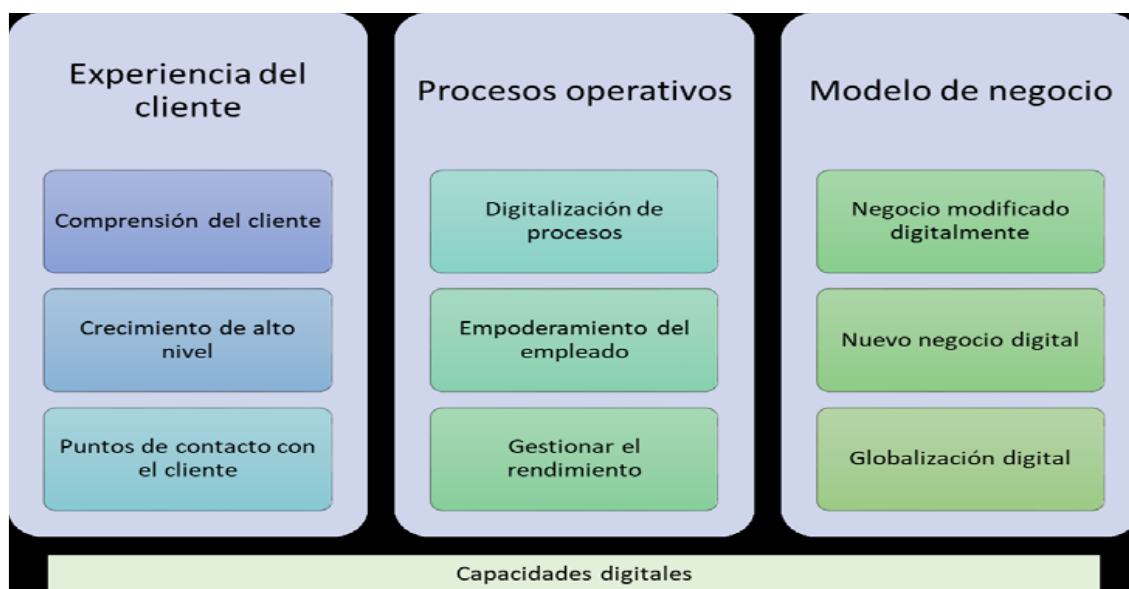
Experiencia del cliente

Comprensión del cliente

Crecimiento de alto nivel

Puntos de contacto con el cliente

Procesos operativos

Digitalización de procesos

Empoderamiento del empleado

Gestionar el rendimiento

Modelo de negocio

Negocio modificado digitalmente

Nuevo negocio digital

Globalización digital

Capacidades digitales